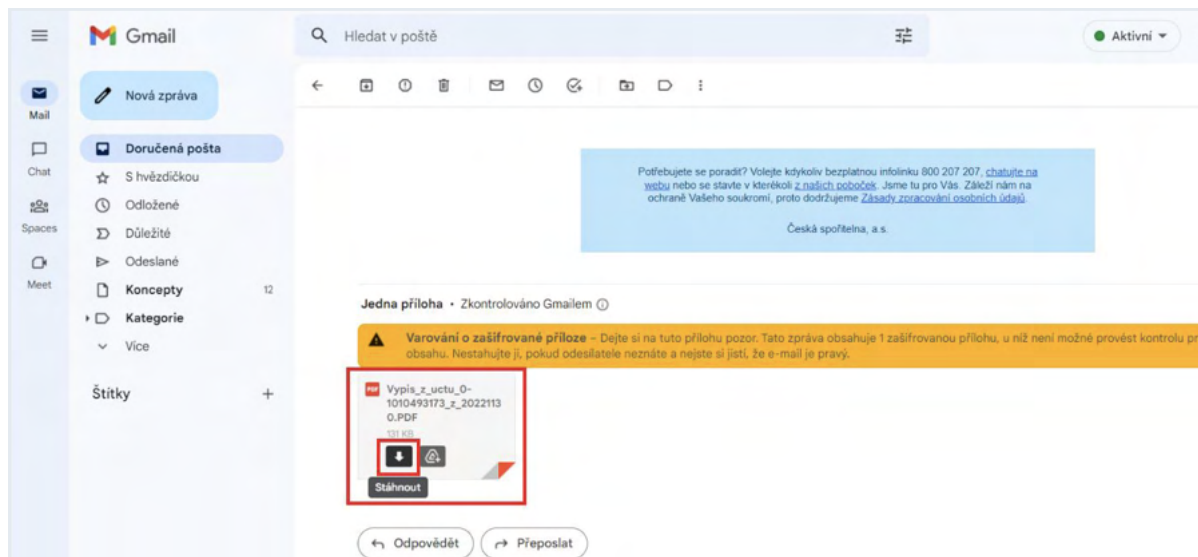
Gmail

Hledat v poště

Aktivní

Mail

Chat

Spaces

Meet

Nová zpráva

Doručená pošta

S hvězdičkou

Odložené

Důležité

Odeslané

Koncepty 12

Kategorie

Více

Štítky +

Potřebujete se poradit? Volejte kdykoliv bezplatnou infolinku 800 207 207, chatujte na webu nebo se stavte v kterékoli z našich poboček. Jsme tu pro Vás. Záleží nám na ochraně Vašeho soukromí, proto dodržujeme Zásady zpracování osobních údajů.

Česká spořitelna, a.s.

Jedna příloha • Zkontrolováno Gmailem

Varování o zašifrované příloze – Dejte si na tuto přílohu pozor. Tato zpráva obsahuje 1 zašifrovanou přílohu, u níž není možné provést kontrolu pr obsahu. Nestahujte ji, pokud odesílatele neznáte a nejste si jistí, že e-mail je pravý.

PDF Vypis_z_uctu_0-1010493173_z_20221130.PDF

131 KB

Stáhnout

Odpovědět

Přeposlat